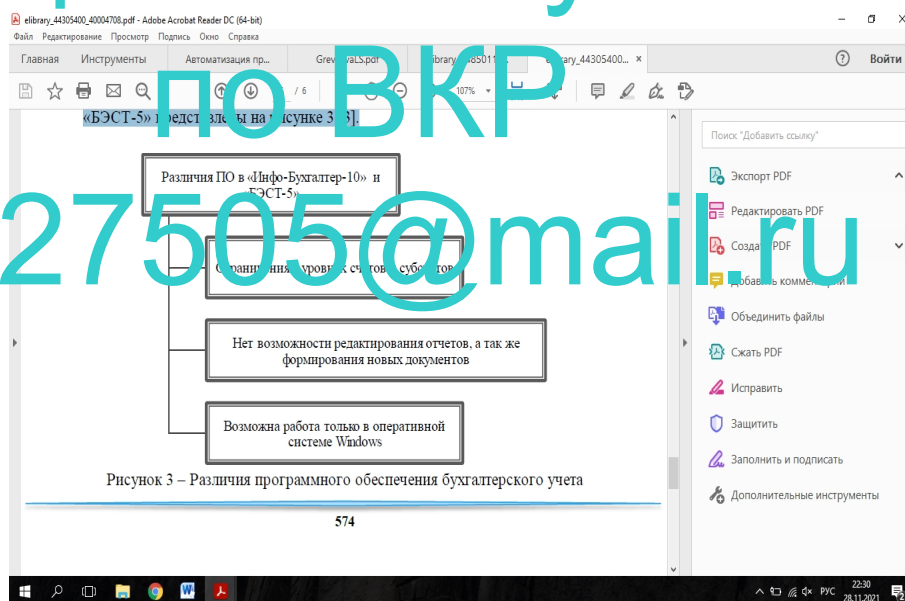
elibrary_44305400_40004708.pdf - Adobe Acrobat Reader DC (64-bit)
Файл Редактирование Просмотр Подпись Окно Справка
Главная Инструменты Автоматизация пр... GrevtsovaLS.pdf elibrary_4305011... elibrary_44305400... ×
Войти

по ВКР
27505@mail.ru

/ 6
107%

«БЭСТ-5» представлены на рисунке 3 [3].

Различия ПО в «Инфо-Бухгалтер-10» и БЭСТ-5»

Ограничения уровней счетов и субсчетов

Нет возможности редактирования отчетов, а так же формирования новых документов

Возможна работа только в оперативной системе Windows

Рисунок 3 – Различия программного обеспечения бухгалтерского учета

574

Поиск "Добавить ссылку"
Экспорт PDF
Редактировать PDF
Создать PDF
Добавить комментарий
Объединить файлы
Сжать PDF
Исправить
Защитить
Заполнить и подписать
Дополнительные инструменты

РУС 22:30 28.11.2021